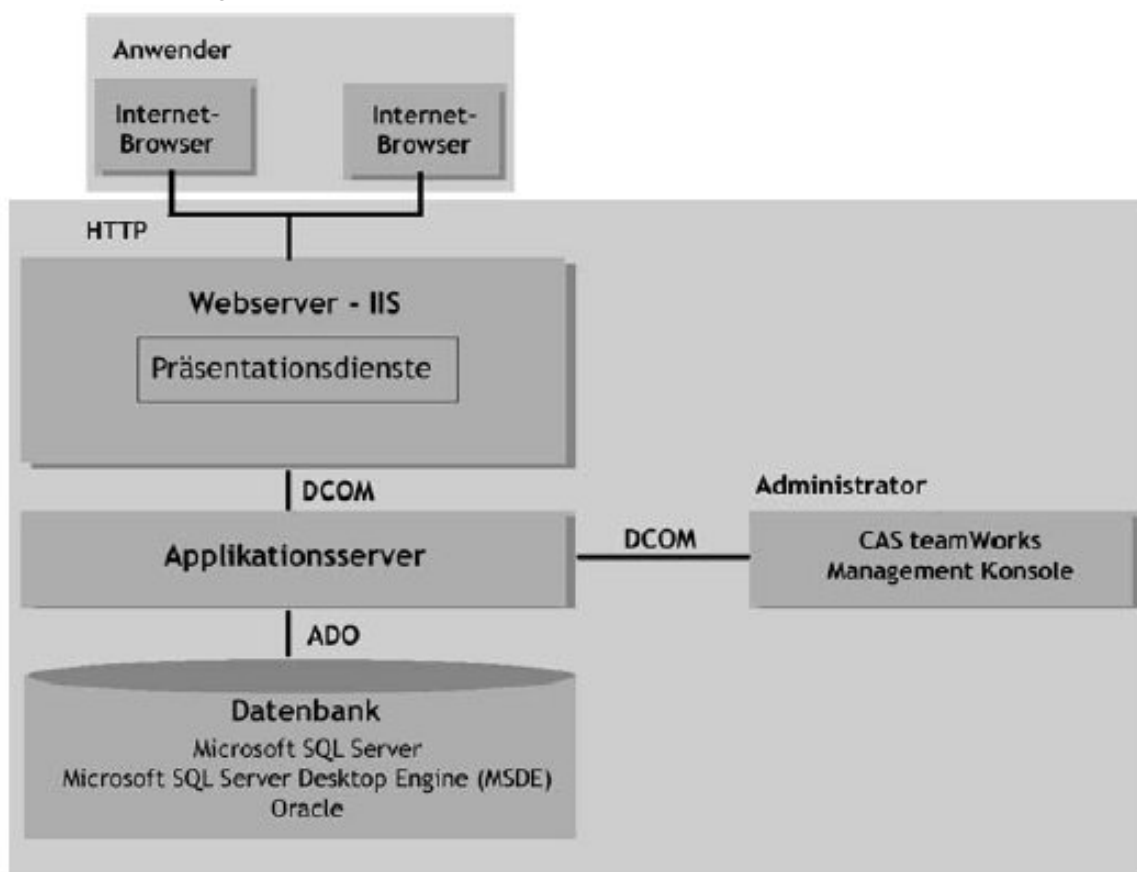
Anwender

Internet-Browser

Internet-Browser

HTTP

Webserver - IIS

Präsentationsdienste

DCOM

Administrator

Applikationsserver

DCOM

CAS teamWorks Management Konsole

ADO

Datenbank
Microsoft SQL Server
Microsoft SQL Server Desktop Engine (MSDE)
Oracle